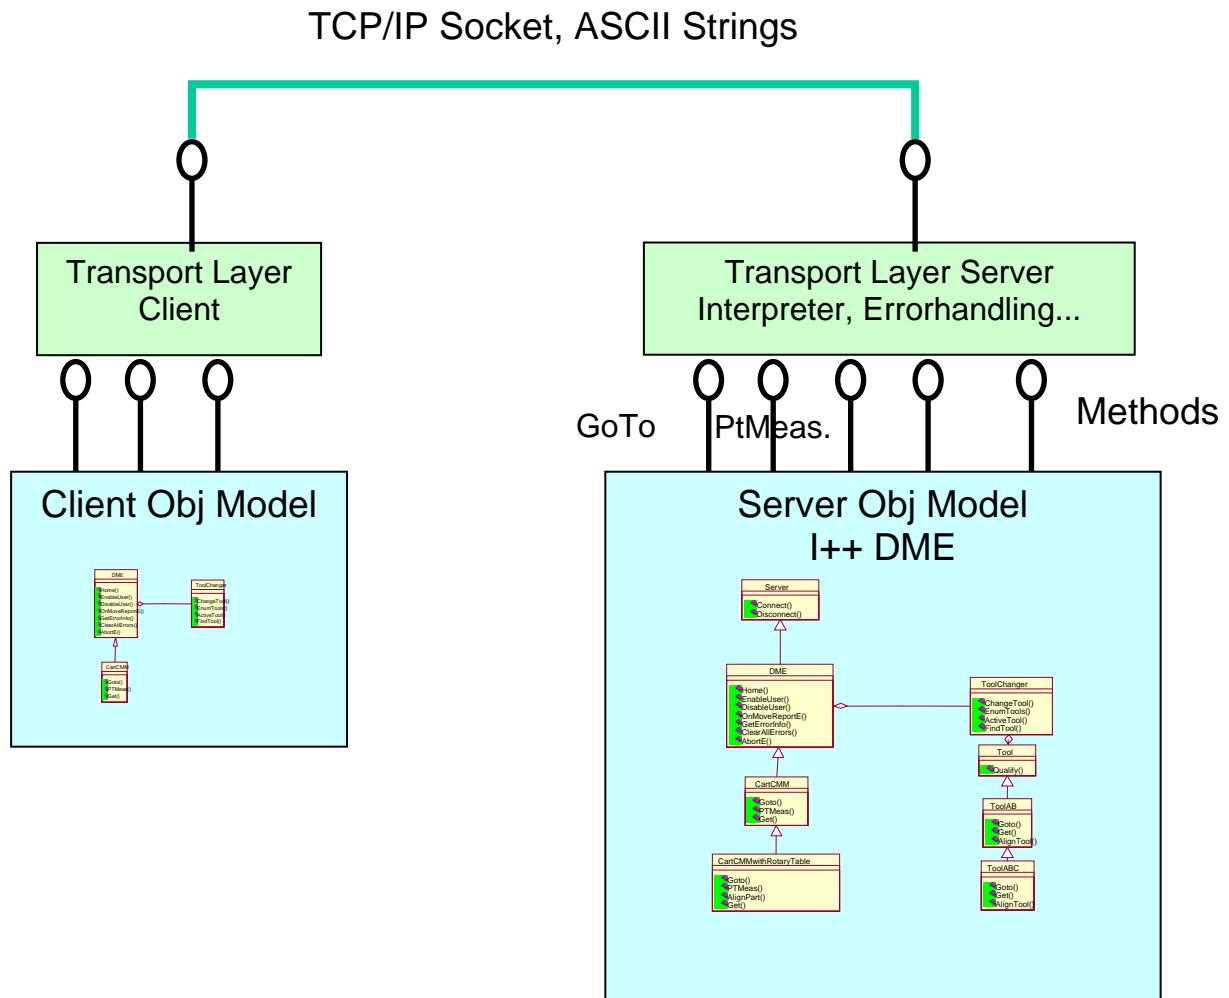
TCP/IP Socket, ASCII Strings

Transport Layer Client

Transport Layer Server Interpreter, Errorhandling...

GoTo

PtMeas.

Methods

Client Obj Model

DME
Home()
EnableUser()
DisableUser()
OnMoveReportE()
GetErrorInfo()
ClearAllErrors()
AbortE()

ToolChanger
ChangeTool()
EnumTools()
ActiveTool()
FindTool()

CartCMM
Goto()
PTMeas()
Get()

Server Obj Model
I++ DME

Server
Connect()
Disconnect()

DME
Home()
EnableUser()
DisableUser()
OnMoveReportE()
GetErrorInfo()
ClearAllErrors()
AbortE()

ToolChanger
ChangeTool()
EnumTools()
ActiveTool()
FindTool()

Tool
Qualify()

CartCMM
Goto()
PTMeas()
Get()

ToolAB
Goto()
Get()
AlignTool()

CartCMMwithRotaryTable
Goto()
PTMeas()
AlignPart()
Get()

ToolABC
Goto()
Get()
AlignTool()